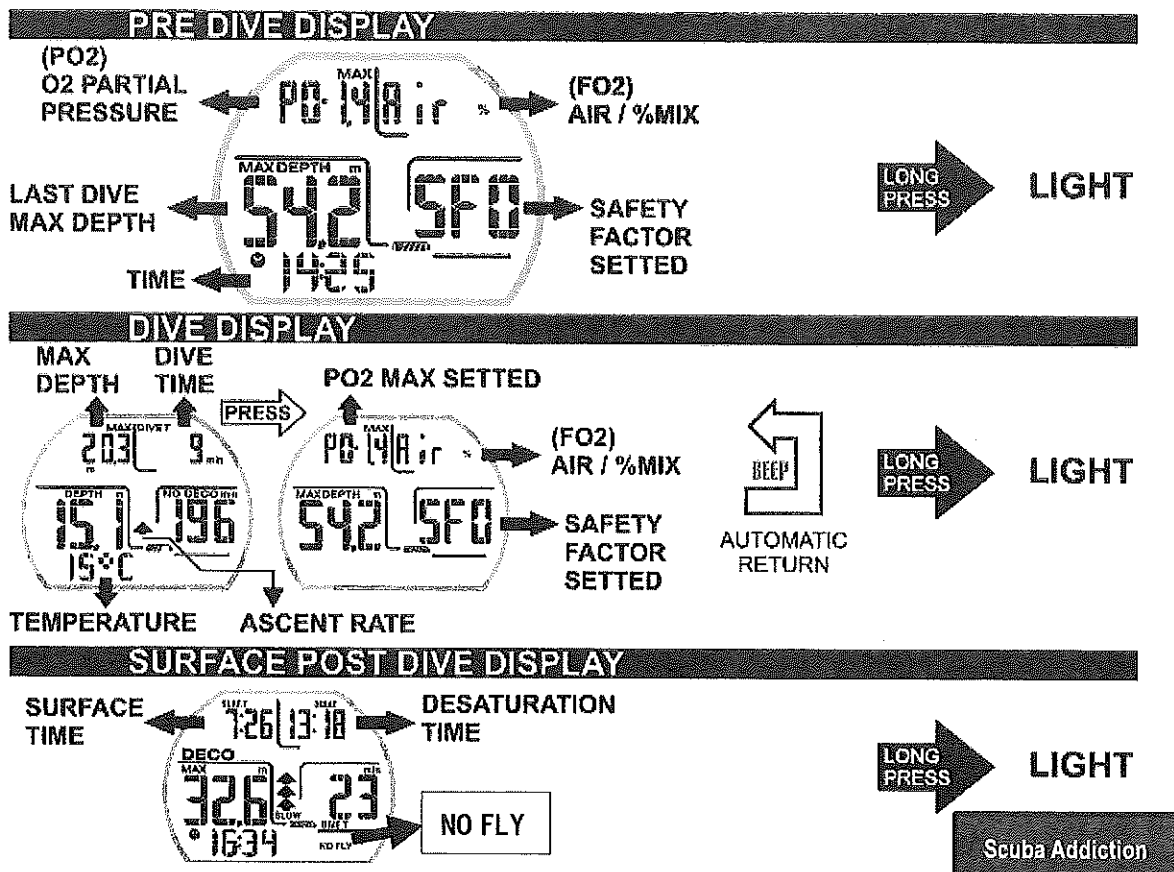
PRE DIVE DISPLAY

(PO2) O2 PARTIAL PRESSURE

MAX
PO 1,4 Air %

(FO2) AIR / %MIX

MAX DEPTH m
54,2
SF0

LAST DIVE MAX DEPTH

SAFETY FACTOR SETTED

TIME
14:25

LONG PRESS
LIGHT

DIVE DISPLAY

MAX DEPTH
DIVE TIME
PRESS
PO2 MAX SETTED

MAX DIVE T
20,3 m
9 min

MAX
PO 1,4 Air %

(FO2) AIR / %MIX

DEPTH m
15,1
NO DECO min
196
15°C

MAX DEPTH m
54,2
SF0

SAFETY FACTOR SETTED

BEEP
AUTOMATIC RETURN

LONG PRESS
LIGHT

TEMPERATURE
ASCENT RATE

SURFACE POST DIVE DISPLAY

SURFACE TIME
SURF T
7:26
DESAT
13:18
DESATURATION TIME

DECO
MAX m
32,6
min
23
SLOW
DIVE T
NO FLY
16:34

NO FLY

LONG PRESS
LIGHT

Scuba Addiction